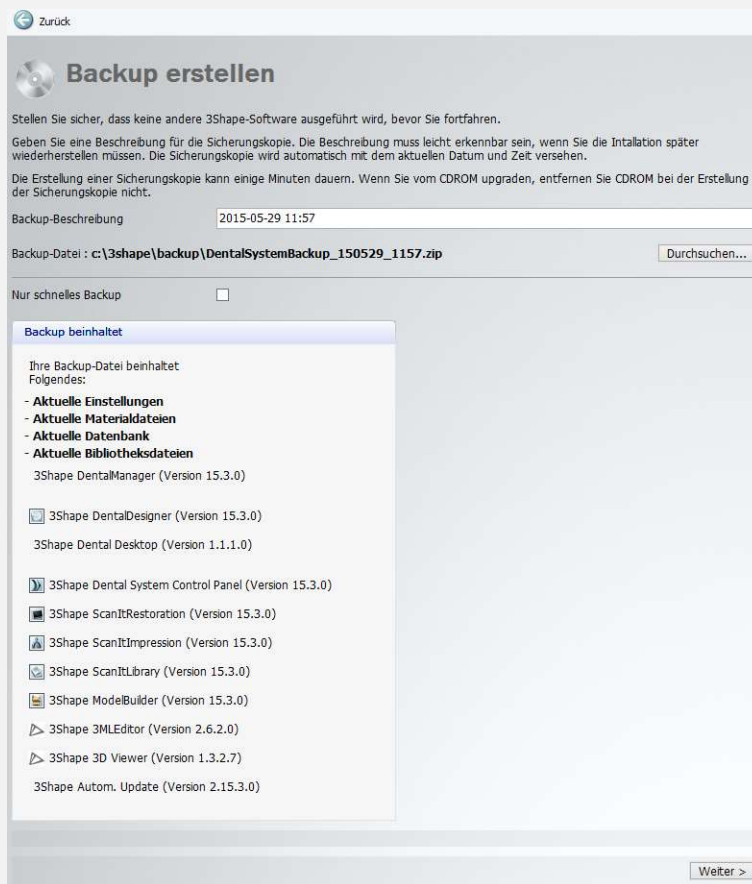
Zurück

Backup erstellen

Stellen Sie sicher, dass keine andere 3Shape-Software ausgeführt wird, bevor Sie fortfahren.

Geben Sie eine Beschreibung für die Sicherungskopie. Die Beschreibung muss leicht erkennbar sein, wenn Sie die Intallation später wiederherstellen müssen. Die Sicherungskopie wird automatisch mit dem aktuellen Datum und Zeit versehen.

Die Erstellung einer Sicherungskopie kann einige Minuten dauern. Wenn Sie vom CDROM upgraden, entfernen Sie CDROM bei der Erstellung der Sicherungskopie nicht.

Backup-Beschreibung 2015-05-29 11:57

Backup-Datei : c:\3shape\backup\DentalSystemBackup_150529_1157.zip

Durchsuchen...

Nur schnelles Backup

Backup beinhaltet

Ihre Backup-Datei beinhaltet Folgendes:

- Aktuelle Einstellungen
- Aktuelle Materialdateien
- Aktuelle Datenbank
- Aktuelle Bibliotheksdateien

3Shape DentalManager (Version 15.3.0)

3Shape DentalDesigner (Version 15.3.0)

3Shape Dental Desktop (Version 1.1.1.0)

3Shape Dental System Control Panel (Version 15.3.0)

3Shape ScanItRestoration (Version 15.3.0)

3Shape ScanItImpression (Version 15.3.0)

3Shape ScanItLibrary (Version 15.3.0)

3Shape ModelBuilder (Version 15.3.0)

3Shape 3MLEditor (Version 2.6.2.0)

3Shape 3D Viewer (Version 1.3.2.7)

3Shape Autom. Update (Version 2.15.3.0)

Weiter >